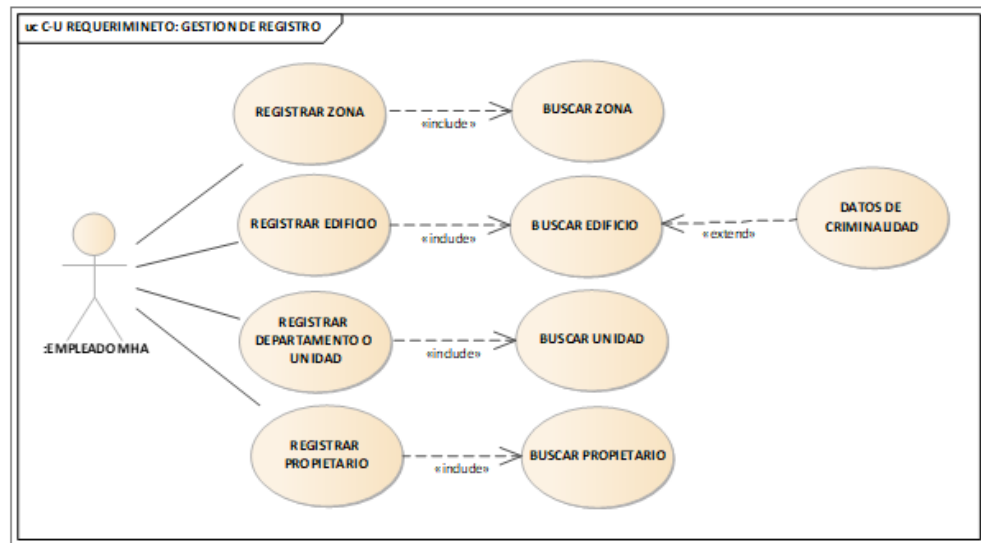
uc C-U REQUERIMINETO: GESTION DE REGISTRO

:EMPLEADOMHA

REGISTRAR ZONA

«include»

BUSCAR ZONA

REGISTRAR EDIFICIO

«include»

BUSCAR EDIFICIO

«extend»

DATOS DE CRIMINALIDAD

REGISTRAR DEPARTAMENTO O UNIDAD

«include»

BUSCAR UNIDAD

REGISTRAR PROPIETARIO

«include»

BUSCAR PROPIETARIO